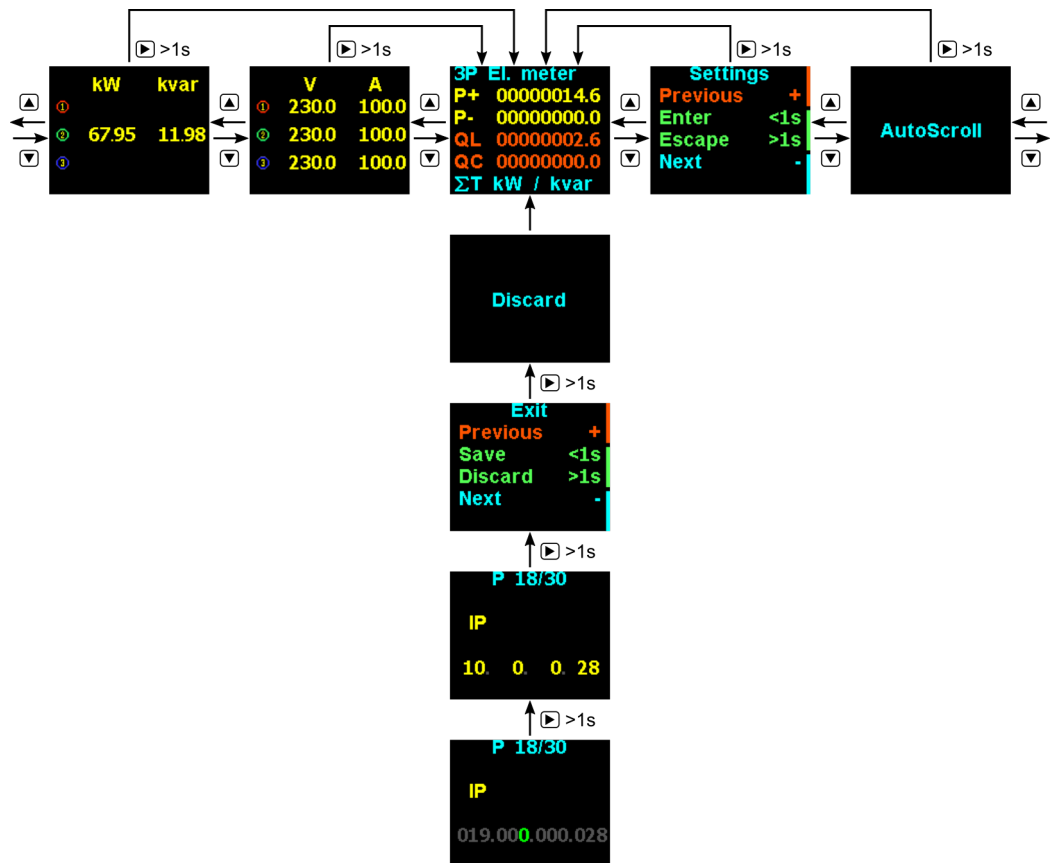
▶ >1s

▶ >1s

▶ >1s

▶ >1s

▲
▼
kW kvar
①
② 67.95 11.98
③

▲
▼
V A
① 230.0 100.0
② 230.0 100.0
③ 230.0 100.0

▲
▼
3P El. meter
P+ 00000014.6
P- 00000000.0
QL 00000002.6
QC 00000000.0
ΣT kW / kvar

▲
▼
Settings
Previous +
Enter <1s
Escape >1s
Next -

▲
▼
AutoScroll

▲
▼

Discard

▶ >1s

Exit
Previous +
Save <1s
Discard >1s
Next -

▶ >1s

P 18/30
IP
10. 0. 0. 28

▶ >1s

P 18/30
IP
019.000.000.028